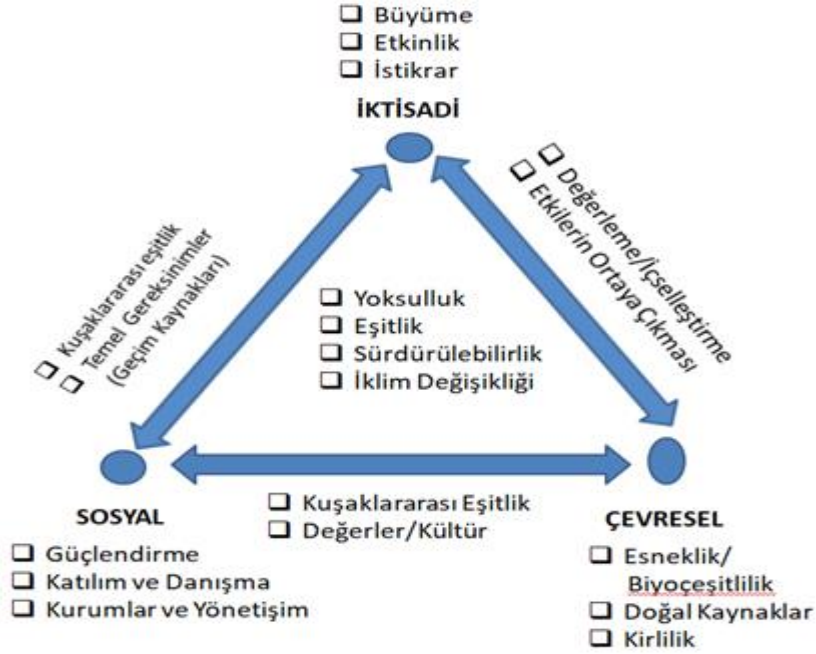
❑ Büyüme
❑ Etkinlik
❑ İstikrar

İKTİSADİ

❑ Kuşaklararası eşitlik
❑ Temel Gereksinimler (Geçim Kaynakları)

❑ Değerleme/İçselleştirme
❑ Etkilerin Ortaya Çıkması

❑ Yoksulluk
❑ Eşitlik
❑ Sürdürülebilirlik
❑ İklim Değişikliği

SOSYAL

❑ Güçlendirme
❑ Katılım ve Danışma
❑ Kurumlar ve Yönetişim

❑ Kuşaklararası Eşitlik
❑ Değerler/Kültür

ÇEVRESEL

❑ Esneklik/ Biyoçeşitlilik
❑ Doğal Kaynaklar
❑ Kirlilik